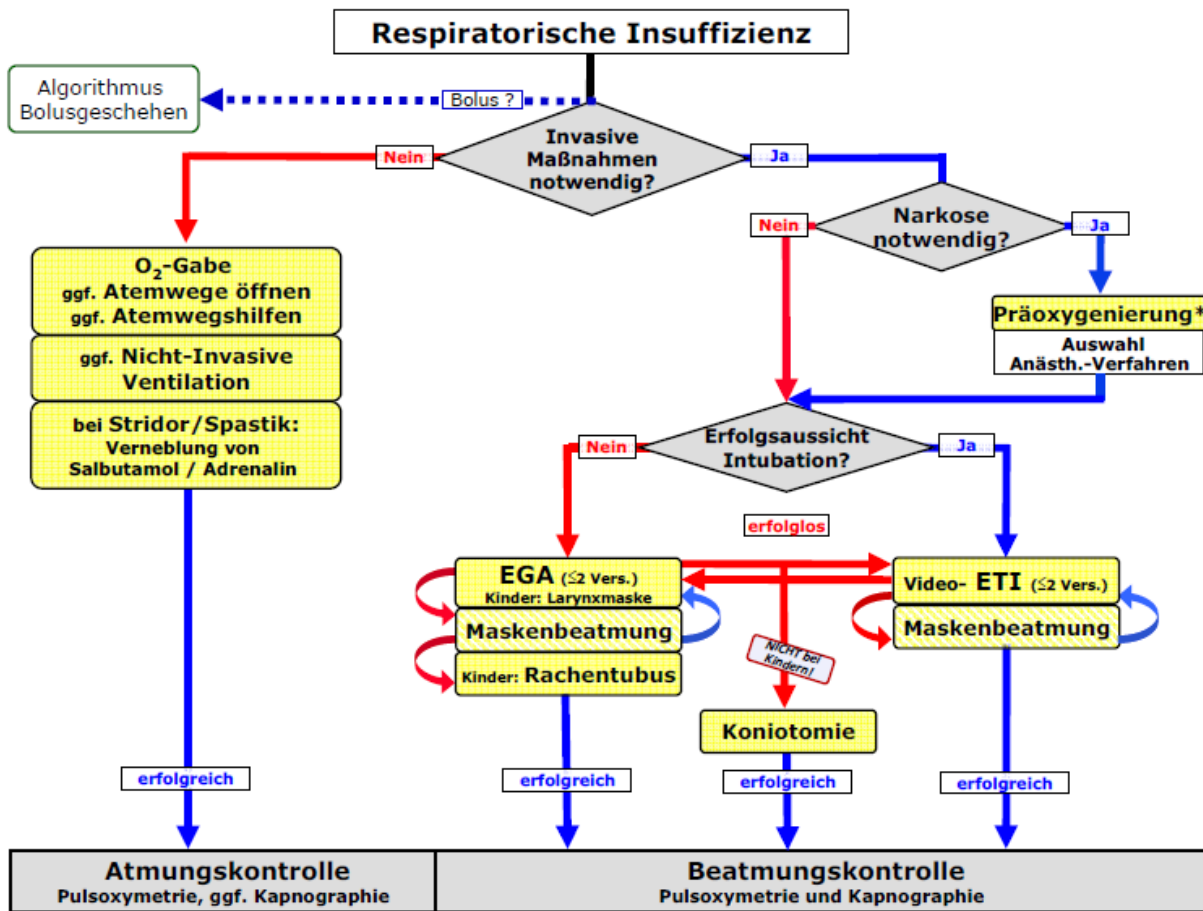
Respiratorische Insuffizienz

Algorithmus Bolusgeschehen

Bolus ?

Invasive Maßnahmen notwendig?

Nein

Ja

Narkose notwendig?

Nein

Ja

$O_2$-Gabe
ggf. Atemwege öffnen
ggf. Atemwegshilfen

ggf. Nicht-Invasive Ventilation

bei Stridor/Spastik:
Verneblung von Salbutamol / Adrenalin

Präoxygenierung*

Auswahl Anästh.-Verfahren

Erfolgsaussicht Intubation?

Nein

Ja

erfolglos

EGA (≤2 Vers.)
Kinder: Larynxmaske

Maskenbeatmung

Kinder: Rachentubus

Video- ETI (≤2 Vers.)

Maskenbeatmung

NICHT bei Kindern!

Koniotomie

erfolgreich

erfolgreich

erfolgreich

erfolgreich

Atmungskontrolle
Pulsoxymetrie, ggf. Kapnographie

Beatmungskontrolle
Pulsoxymetrie und Kapnographie